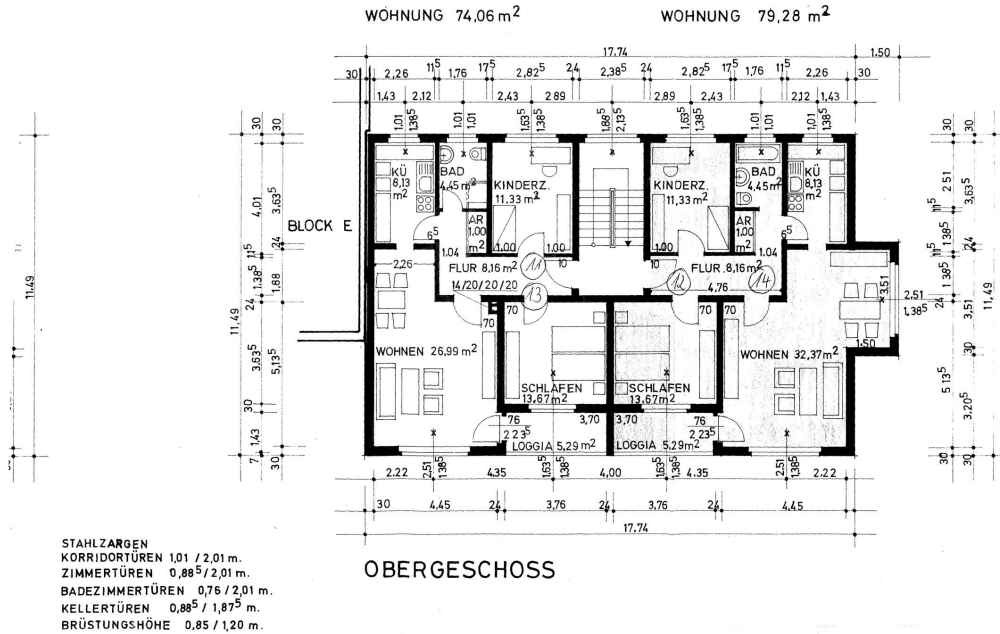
WOHNUNG 74,06 $m^2$

WOHNUNG 79,28 $m^2$

17,74

1,50

30 2,26 $11^5$ 1,76 $17^5$ $2,82^5$ 24 $2,38^5$ 24 $2,82^5$ $17^5$ 1,76 $11^5$ 2,26 30

1,43 2,12 2,43 2,89 2,89 2,43 2,12 1,43

1,01 $1,38^5$ 1,01 $1,38^5$ $1,63^5$ $1,38^5$ 1,88 $2,13^5$ $1,63^5$ $1,38^5$ 1,01 $1,38^5$ 1,01 $1,38^5$

KÜ 8,13 $m^2$

BAD 4,45 $m^2$

KINDERZ. 11,33 $m^2$

KINDERZ. 11,33 $m^2$

BAD 4,45 $m^2$

KÜ 8,13 $m^2$

AR 1,00 $m^2$

AR 1,00 $m^2$

BLOCK E

65 1,04 1,00 1,00 10 10 1,00 1,04 65

FLUR 8,16 $m^2$

FLUR 8,16 $m^2$

14/20/20/20

11 13 12 14

4,76

2,26

70 70 70 70

3,51

2,51 $1,38^5$

1,50

WOHNEN 26,99 $m^2$

WOHNEN 32,37 $m^2$

SCHLAFEN 13,67 $m^2$

SCHLAFEN 13,67 $m^2$

3,70 3,70

76 $2,23^5$ 76 $2,23^5$

LOGGIA 5,29 $m^2$

LOGGIA 5,29 $m^2$

30 4,01 $3,63^5$ 24 $1,38^5$ 1,88 24 $3,63^5$ $5,13^5$ 30 1,43 7 30

11,49 11,49

30 2,51 $3,63^5$ $11^5$ $1,38^5$ 24 $1,38^5$ 3,51 $5,13^5$ 30 $3,20^5$ 30 30

11,49 11,49

2,22 2,51 $1,38^5$ 4,35 $1,63^5$ $1,38^5$ 4,00 $1,63^5$ $1,38^5$ 4,35 2,51 $1,38^5$ 2,22

30 4,45 24 3,76 24 3,76 24 4,45

17,74

STAHLZARGEN
KORRIDORTÜREN 1,01 / 2,01 m.
ZIMMERTÜREN $0,88^5$/2,01 m.
BADEZIMMERTÜREN 0,76 / 2,01 m.
KELLERTÜREN $0,88^5$ / $1,87^5$ m.
BRÜSTUNGSHÖHE 0,85 / 1,20 m.

OBERGESCHOSS